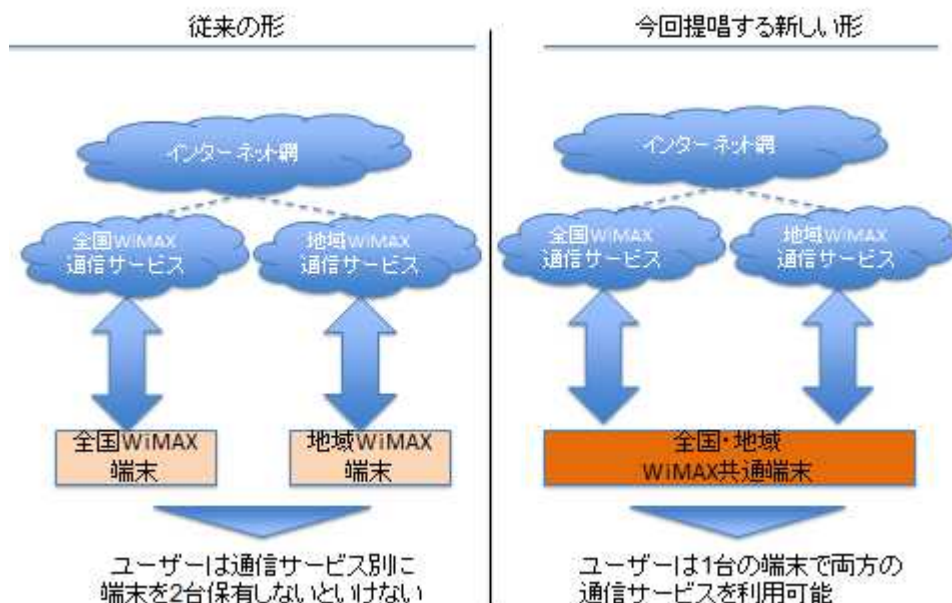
従来の形

インターネット網

全国WiMAX
通信サービス

地域WiMAX
通信サービス

全国WiMAX
端末

地域WiMAX
端末

ユーザーは通信サービス別に
端末を2台保有しないといけない

今回提唱する新しい形

インターネット網

全国WiMAX
通信サービス

地域WiMAX
通信サービス

全国・地域
WiMAX共通端末

ユーザーは1台の端末で両方の
通信サービスを利用可能